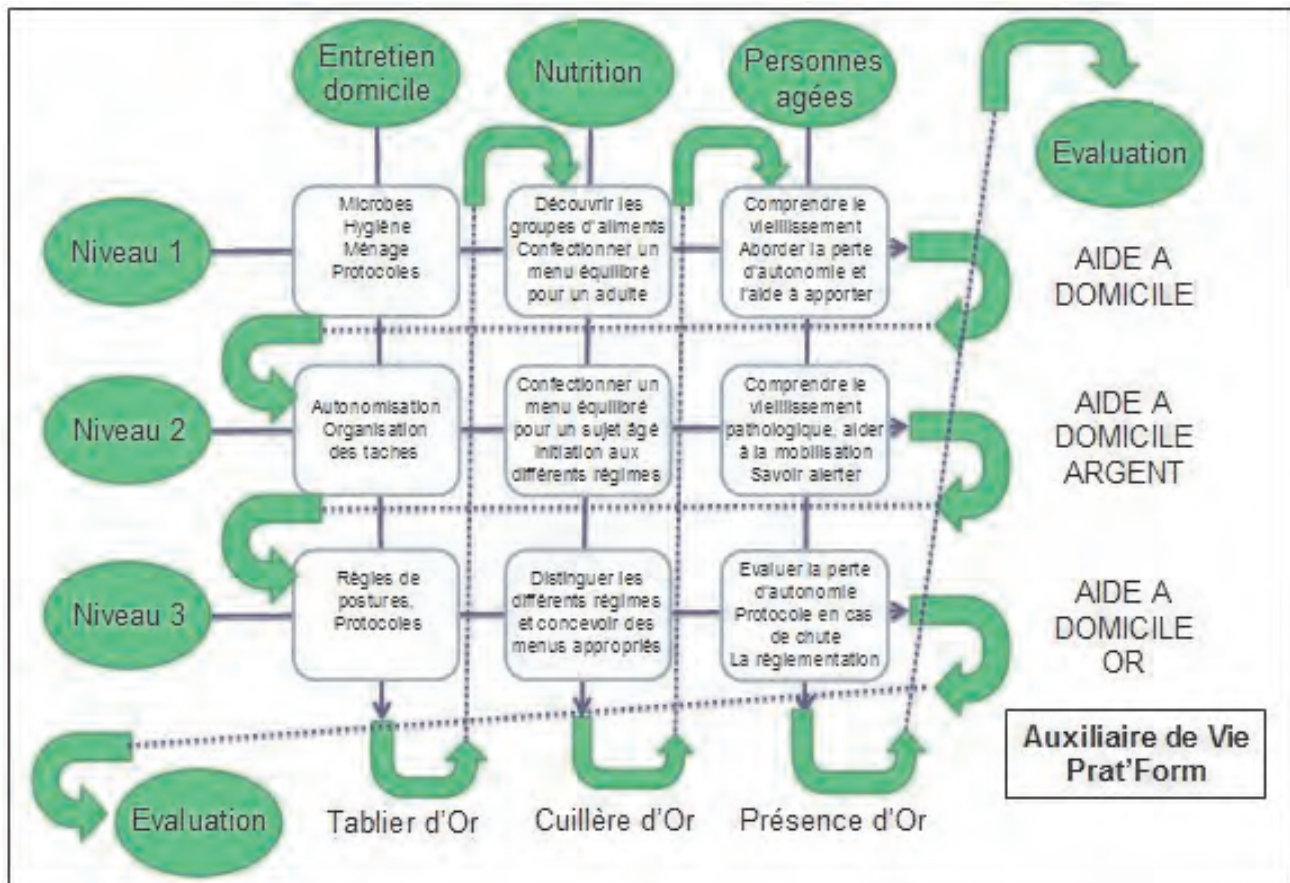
Entretien domicile

Nutrition

Personnes agées

Evaluation

Niveau 1

Microbes
Hygiène
Ménage
Protocoles

Découvrir les groupes d'aliments
Confectionner un menu équilibré pour un adulte

Comprendre le vieillissement
Aborder la perte d'autonomie et l'aide à apporter

AIDE A DOMICILE

Niveau 2

Autonomisation
Organisation des taches

Confectionner un menu équilibré pour un sujet âgé
Initiation aux différents régimes

Comprendre le vieillissement pathologique, aider à la mobilisation
Savoir alerter

AIDE A DOMICILE ARGENT

Niveau 3

Règles de postures,
Protocoles

Distinguer les différents régimes et concevoir des menus appropriés

Evaluer la perte d'autonomie
Protocole en cas de chute
La réglementation

AIDE A DOMICILE OR

Auxiliaire de Vie Prat'Form

Evaluation

Tablier d'Or

Cuillère d'Or

Présence d'Or